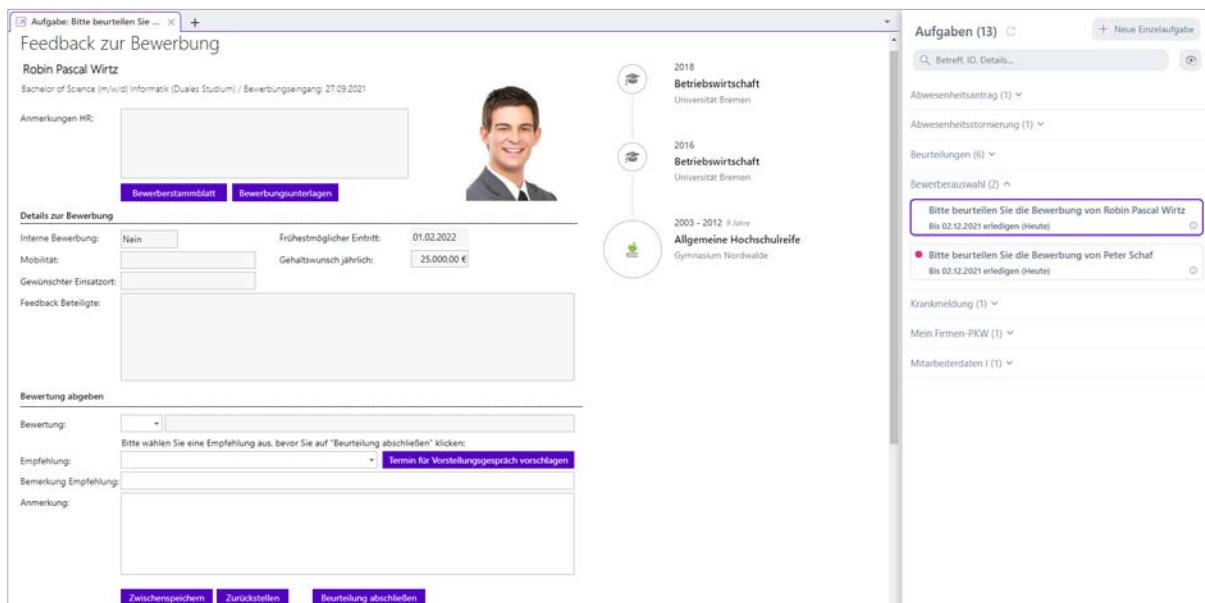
Aufgabe: Bitte beurteilen Sie ... × +

Feedback zur Bewerbung

Robin Pascal Wirtz

Bachelor of Science (m/w/d) Informatik (Duales Studium) / Bewerbungseingang: 27.09.2021

Anmerkungen HR:

Bewerberstammblatt Bewerbungsunterlagen

Details zur Bewerbung

Interne Bewerbung: Nein

Frühestmöglicher Eintritt: 01.02.2022

Mobilität:

Gehaltswunsch jährlich: 25.000,00 €

Gewünschter Einsatzort:

Feedback Beteiligte:

Bewertung abgeben

Bewertung:

Bitte wählen Sie eine Empfehlung aus, bevor Sie auf "Beurteilung abschließen" klicken:

Empfehlung:

Termin für Vorstellungsgespräch vorschlagen

Bemerkung Empfehlung:

Anmerkung:

Zwischenspeichern Zurückstellen Beurteilung abschließen

2018
Betriebswirtschaft
Universität Bremen

2016
Betriebswirtschaft
Universität Bremen

2003 - 2012 9 Jahre
Allgemeine Hochschulreife
Gymnasium Nordwalde

Aufgaben (13)

+ Neue Einzelaufgabe

Betreff, ID, Details...

Abwesenheitsantrag (1)

Abwesenheitsstornierung (1)

Beurteilungen (6)

Bewerberauswahl (2)

Bitte beurteilen Sie die Bewerbung von Robin Pascal Wirtz
Bis 02.12.2021 erledigen (Heute)

Bitte beurteilen Sie die Bewerbung von Peter Schaf
Bis 02.12.2021 erledigen (Heute)

Krankmeldung (1)

Mein Firmen-PKW (1)

Mitarbeiterdaten I (1)